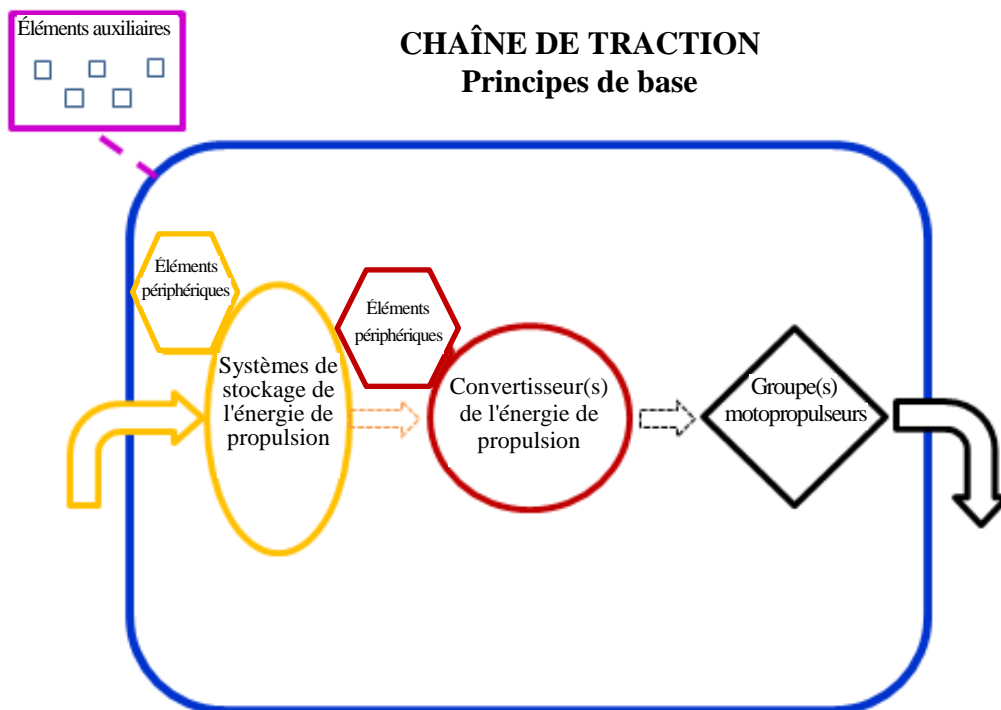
Éléments auxiliaires

CHAÎNE DE TRACTION
Principes de base

Éléments périphériques

Systèmes de stockage de l'énergie de propulsion

Éléments périphériques

Convertisseur(s) de l'énergie de propulsion

Groupe(s) motopropulseurs